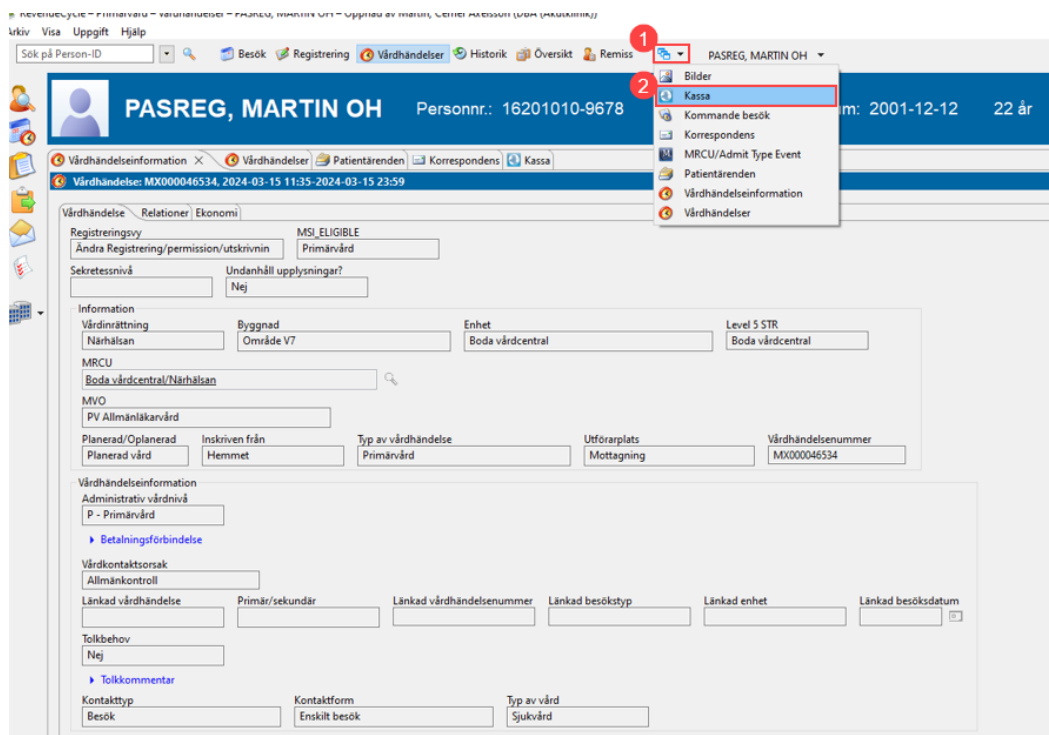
RevenueCycle – Primärvård – Vårdhändelser – PASREG, MARTIN OH – Öppnad av Martin, Cerner Axelsson (DBA (Akutklinik))
Arkiv Visa Uppgift Hjälp
Sök på Person-ID
Besök Registrering Vårdhändelser Historik Översikt Remiss
1
PASREG, MARTIN OH
Bilder
2
Kassa
Kommande besök
Korrespondens
MRCU/Admit Type Event
Patientärenden
Vårdhändelseinformation
Vårdhändelser
PASREG, MARTIN OH Personnr.: 16201010-9678 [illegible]m: 2001-12-12 22 år
Vårdhändelseinformation Vårdhändelser Patientärenden Korrespondens Kassa
Vårdhändelse: MX000046534, 2024-03-15 11:35-2024-03-15 23:59
Vårdhändelse Relationer Ekonomi
Registreringsvy
Ändra Registrering/permission/utskrivnin
MSI_ELIGIBLE
Primärvård
Sekretessnivå
Undanhåll upplysningar?
Nej
Information
Vårdinrättning
Närhälsan
Byggnad
Område V7
Enhet
Boda vårdcentral
Level 5 STR
Boda vårdcentral
MRCU
Boda vårdcentral/Närhälsan
MVO
PV Allmänläkarvård
Planerad/Oplanerad
Planerad vård
Inskriven från
Hemmet
Typ av vårdhändelse
Primärvård
Utförarplats
Mottagning
Vårdhändelsenummer
MX000046534
Vårdhändelseinformation
Administrativ vårdnivå
P - Primärvård
Betalningsförbindelse
Vårdkontaktsorsak
Allmänkontroll
Länkad vårdhändelse
Primär/sekundär
Länkad vårdhändelsenummer
Länkad besökstyp
Länkad enhet
Länkad besöksdatum
Tolkbehov
Nej
Tolkkommentar
Kontakttyp
Besök
Kontaktform
Enskilt besök
Typ av vård
Sjukvård